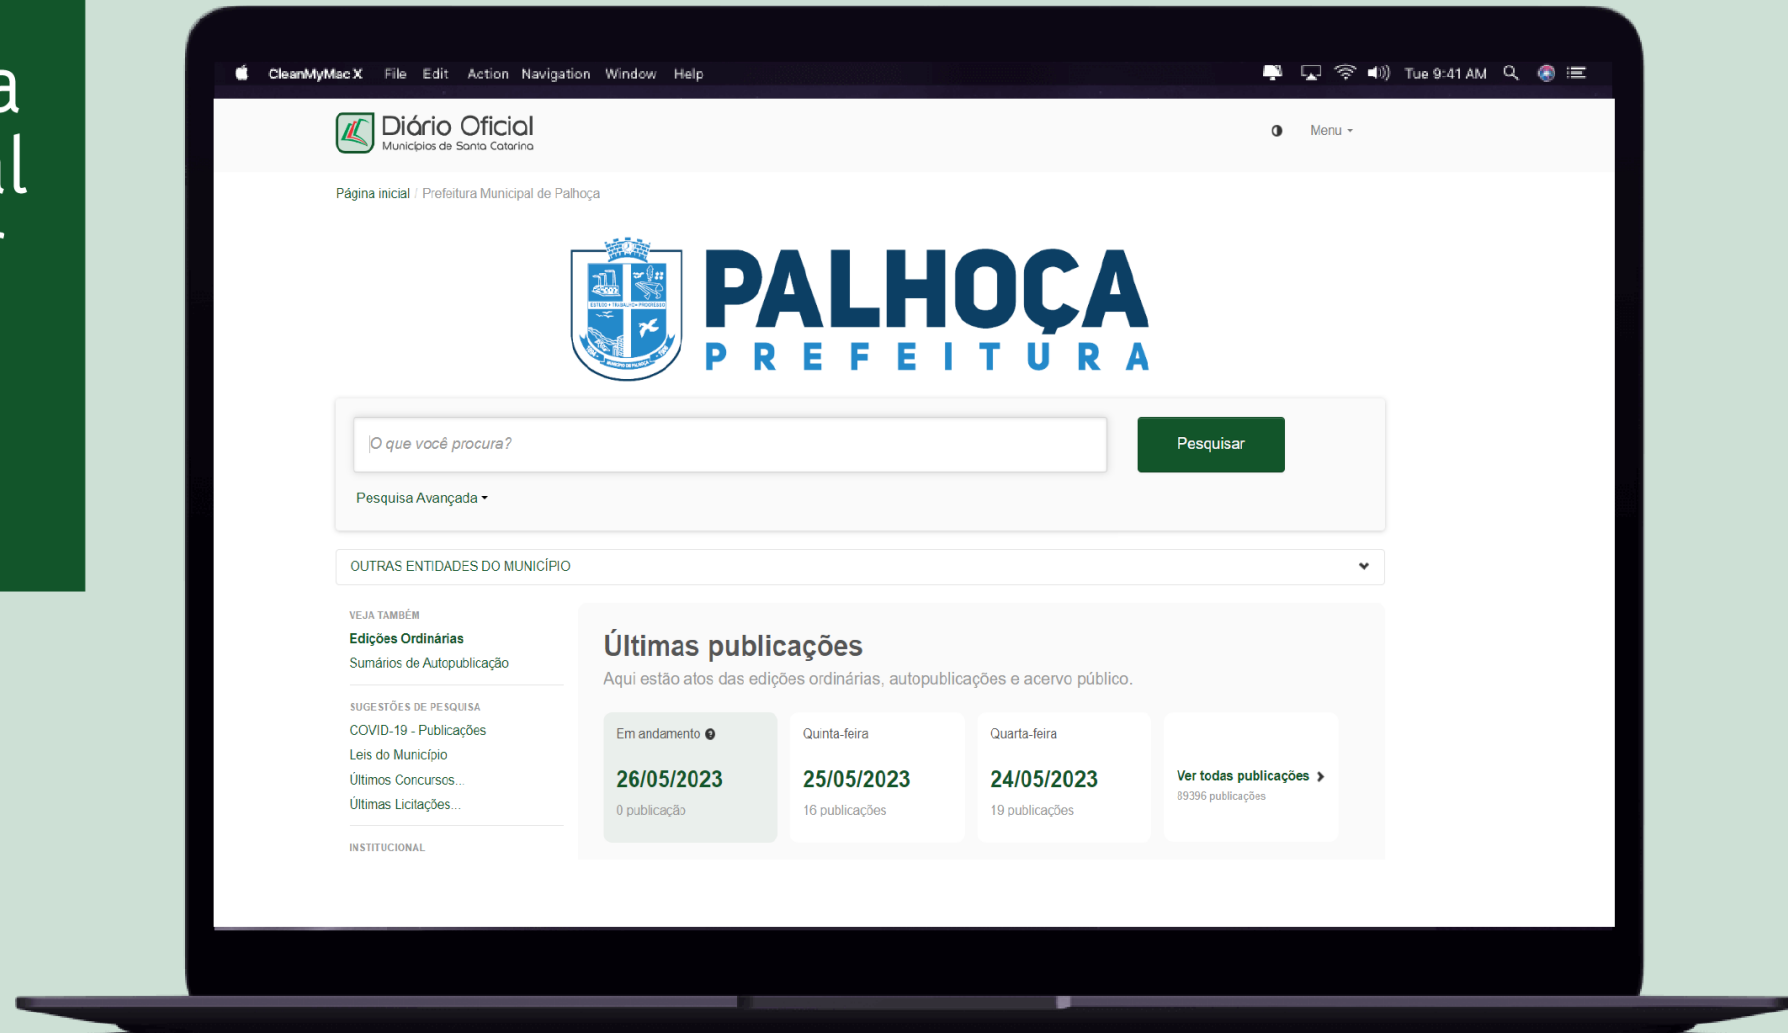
a
l

CleanMyMac X File Edit Action Navigation Window Help

Tue 9:41 AM

Diário Oficial
Municípios de Santa Catarina

Menu

Página inicial / Prefeitura Municipal de Palhoça

PALHOÇA
PREFEITURA

O que você procura?

Pesquisar

Pesquisa Avançada

OUTRAS ENTIDADES DO MUNICÍPIO

VEJA TAMBÉM
Edições Ordinárias
Sumários de Autopublicação

SUGESTÕES DE PESQUISA
COVID-19 - Publicações
Leis do Município
Últimos Concursos...
Últimas Licitações...

INSTITUCIONAL

Últimas publicações
Aqui estão atos das edições ordinárias, autopublicações e acervo público.

Em andamento
26/05/2023
0 publicação

Quinta-feira
25/05/2023
16 publicações

Quarta-feira
24/05/2023
19 publicações

Ver todas publicações
89396 publicações